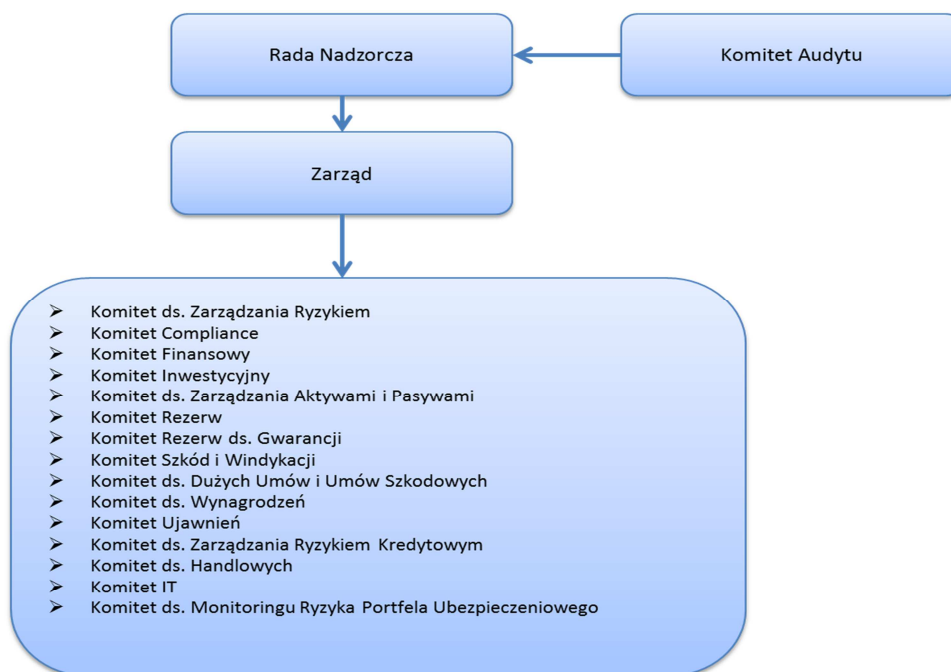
Rada Nadzorcza

Komitet Audytu

Zarząd

➢ Komitet ds. Zarządzania Ryzykiem
➢ Komitet Compliance
➢ Komitet Finansowy
➢ Komitet Inwestycyjny
➢ Komitet ds. Zarządzania Aktywami i Pasywami
➢ Komitet Rezerw
➢ Komitet Rezerw ds. Gwarancji
➢ Komitet Szkód i Windykacji
➢ Komitet ds. Dużych Umów i Umów Szkodowych
➢ Komitet ds. Wynagrodzeń
➢ Komitet Ujawnień
➢ Komitet ds. Zarządzania Ryzykiem Kredytowym
➢ Komitet ds. Handlowych
➢ Komitet IT
➢ Komitet ds. Monitoringu Ryzyka Portfela Ubezpieczeniowego